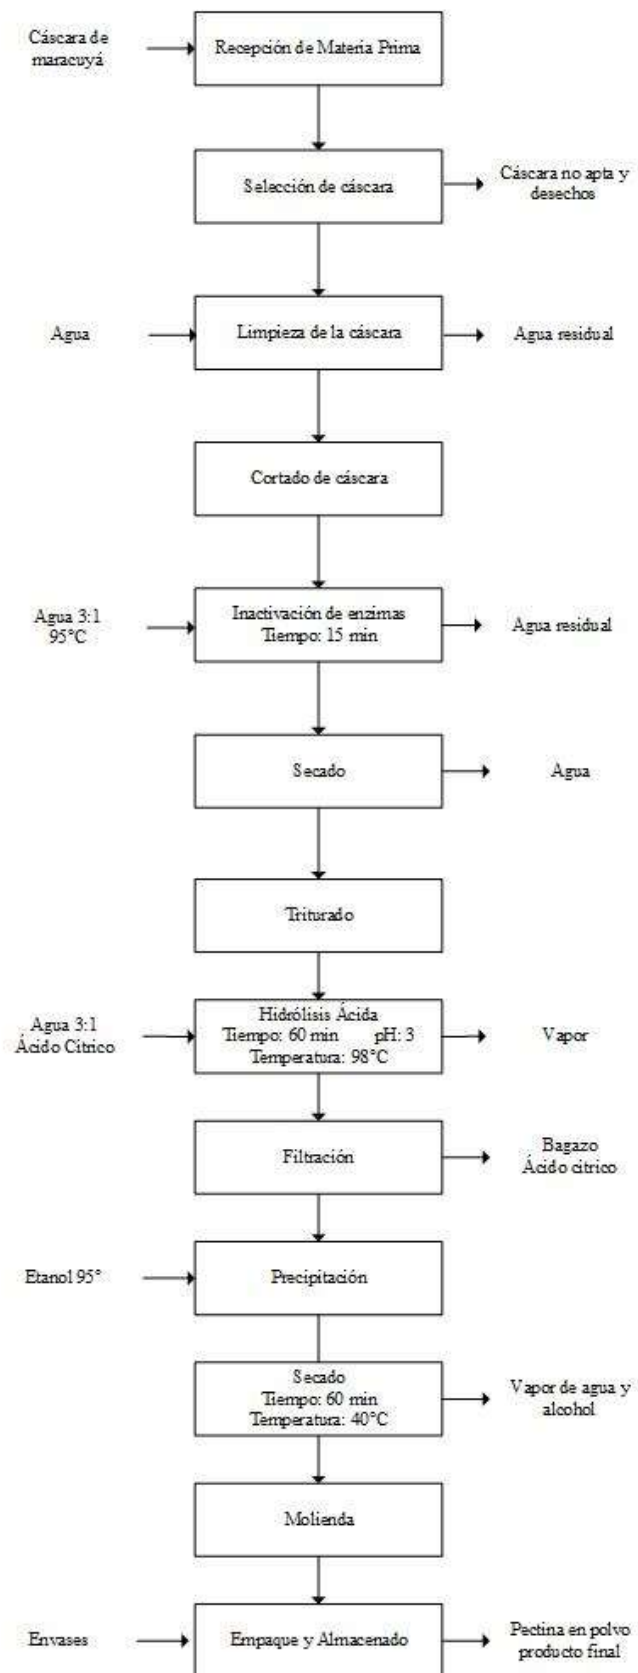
Cáscara de maracuyá

Recepción de Materia Prima

Selección de cáscara

Cáscara no apta y desechos

Agua

Limpieza de la cáscara

Agua residual

Cortado de cáscara

Agua 3:1
95°C

Inactivación de enzimas
Tiempo: 15 min

Agua residual

Secado

Agua

Triturado

Agua 3:1
Ácido Cítrico

Hidrólisis Ácida
Tiempo: 60 min pH: 3
Temperatura: 98°C

Vapor

Filtración

Bagazo
Ácido cítrico

Etanol 95°

Precipitación

Secado
Tiempo: 60 min
Temperatura: 40°C

Vapor de agua y alcohol

Molienda

Envases

Empaque y Almacenado

Pectina en polvo producto final